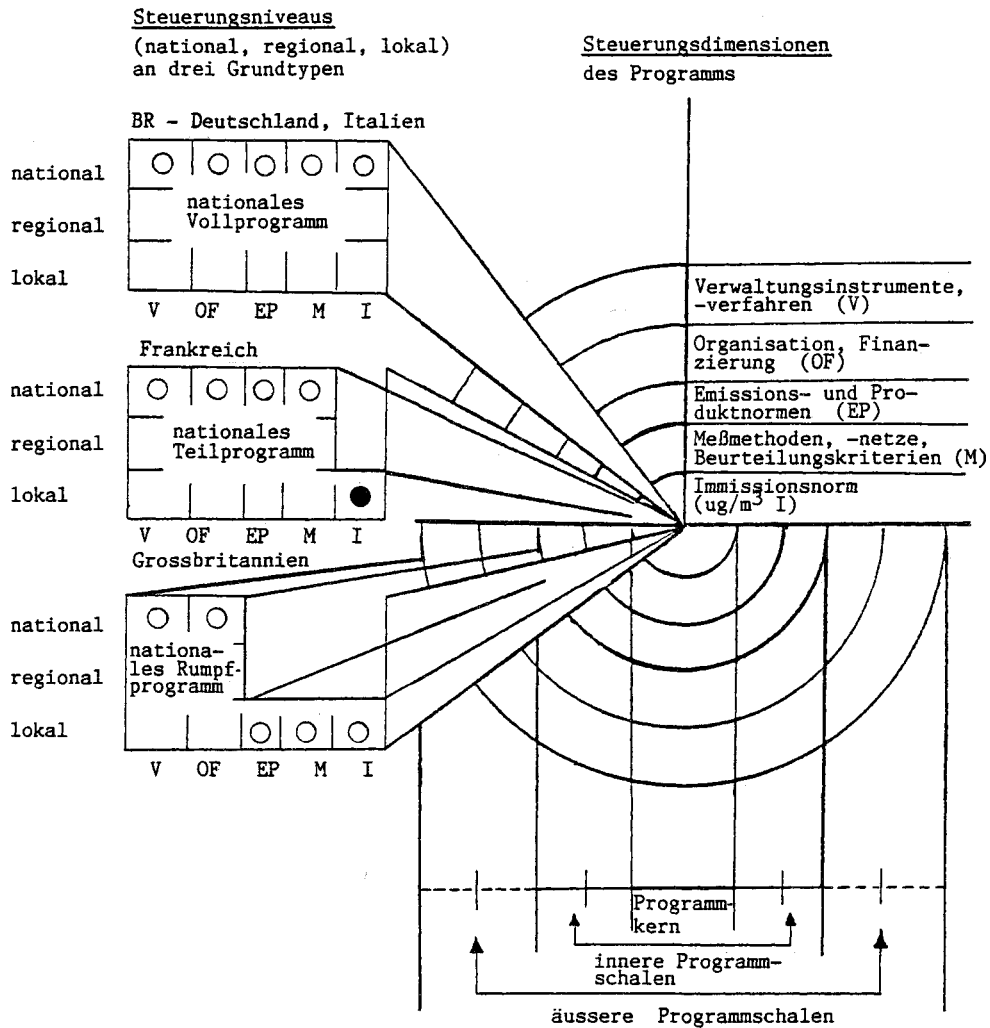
Steuerungsniveaus
(national, regional, lokal) an drei Grundtypen

Steuerungsdimensionen des Programms

BR - Deutschland, Italien

national
regional
lokal

nationales Vollprogramm

V OF EP M I

Frankreich

national
regional
lokal

nationales Teilprogramm

V OF EP M I

Grossbritannien

national
regional
lokal

nationales Rumpfprogramm

V OF EP M I

Verwaltungsinstrumente, -verfahren (V)

Organisation, Finanzierung (OF)

Emissions- und Produktnormen (EP)

Meßmethoden, -netze, Beurteilungskriterien (M)

Immissionsnorm ($ug/m^3$ I)

Programmkern

innere Programmschalen

äussere Programmschalen